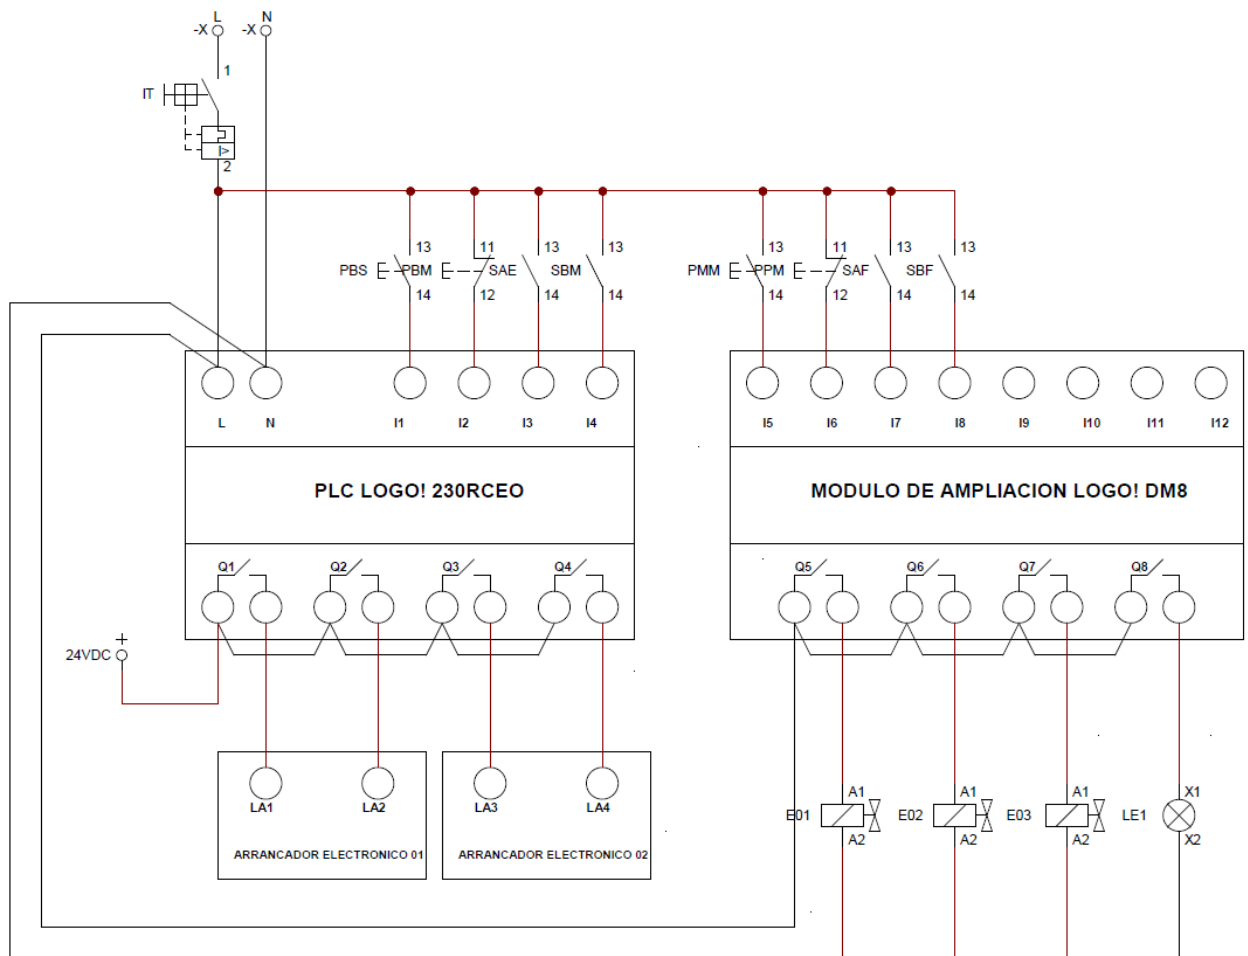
-X L
-X N
1
IT
2
PBS
13
PBM
14
11
SAE
12
13
SBM
14
13
14
PMM
13
PPM
14
11
SAF
12
13
SBF
14
13
14
L
N
I1
I2
I3
I4
I5
I6
I7
I8
I9
I10
I11
I12
PLC LOGO! 230RCEO
MODULO DE AMPLIACION LOGO! DM8
Q1
Q2
Q3
Q4
Q5
Q6
Q7
Q8
+
24VDC
LA1
LA2
ARRANCADOR ELECTRONICO 01
LA3
LA4
ARRANCADOR ELECTRONICO 02
A1
E01
A2
A1
E02
A2
A1
E03
A2
X1
LE1
X2